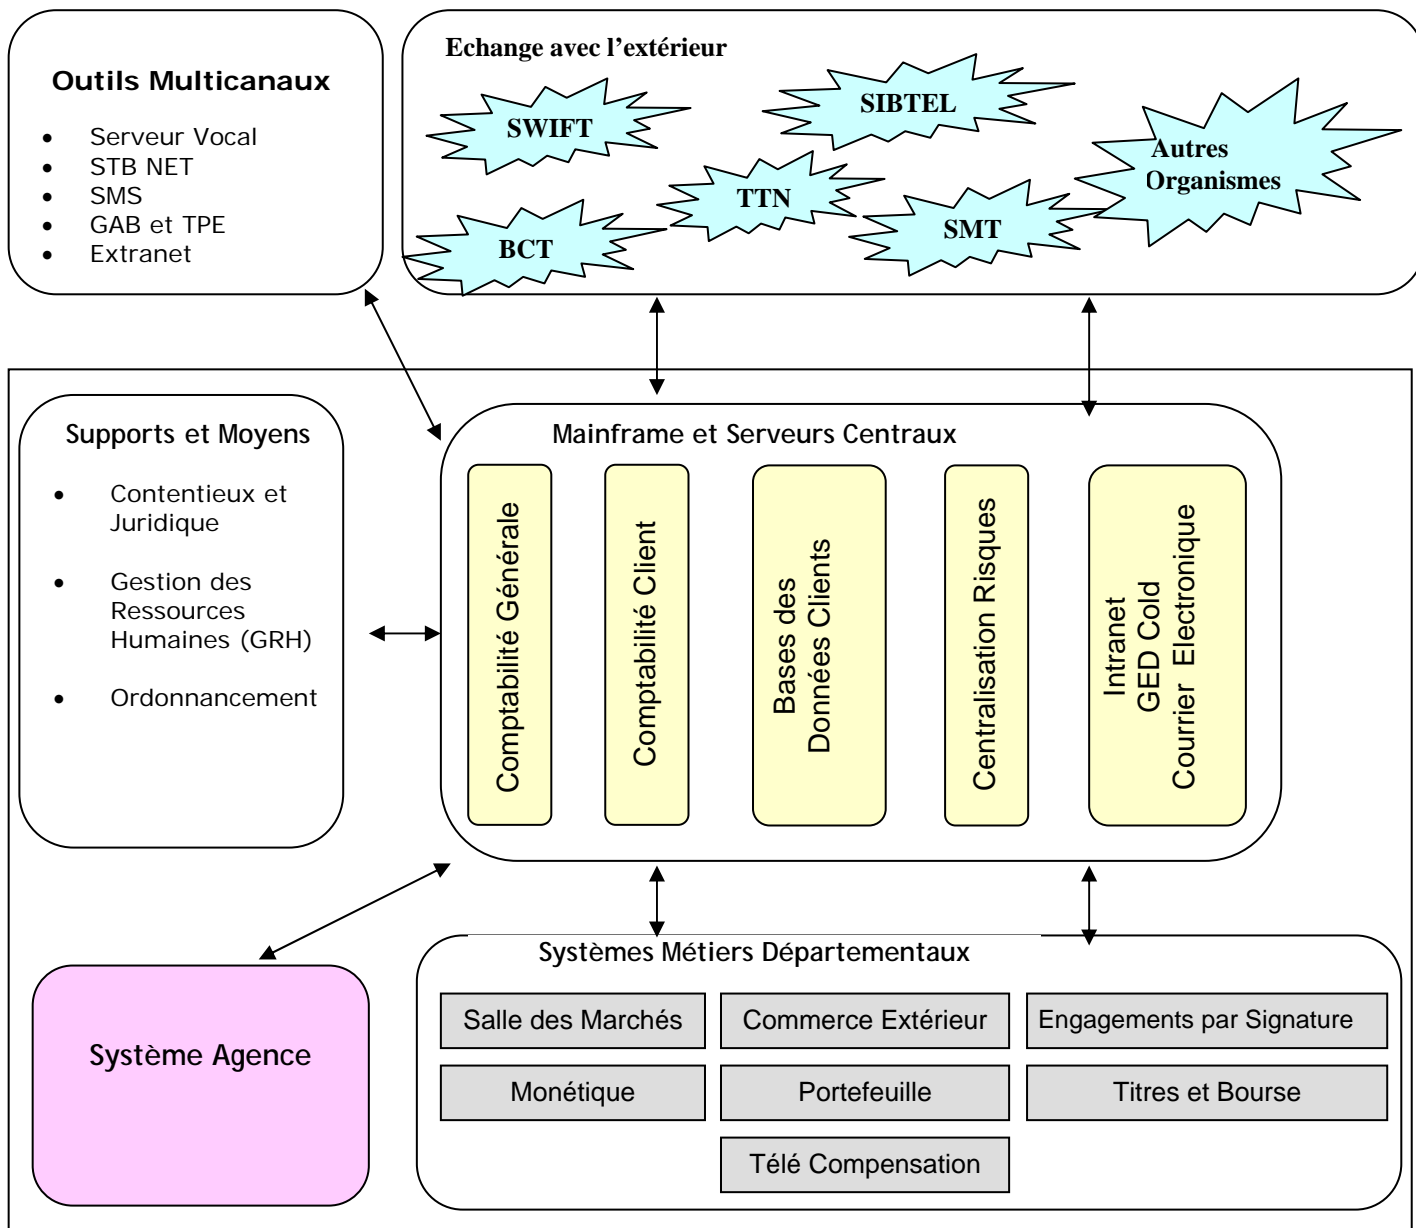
Outils Multicanaux

- Serveur Vocal
- STB NET
- SMS
- GAB et TPE
- Extranet

Echange avec l'extérieur

SWIFT

SIBTEL

Autres Organismes

TTN

SMT

BCT

Supports et Moyens

- Contentieux et Juridique
- Gestion des Ressources Humaines (GRH)
- Ordonnancement

Mainframe et Serveurs Centraux

Comptabilité Générale

Comptabilité Client

Bases des Données Clients

Centralisation Risques

Intranet
GED Cold
Courrier Electronique

Systèmes Métiers Départementaux

Système Agence

| Salle des Marchés | Commerce Extérieur | Engagements par Signature |
|---|---|---|
| Monétique | Portefeuille | Titres et Bourse |
| | Télé Compensation | |